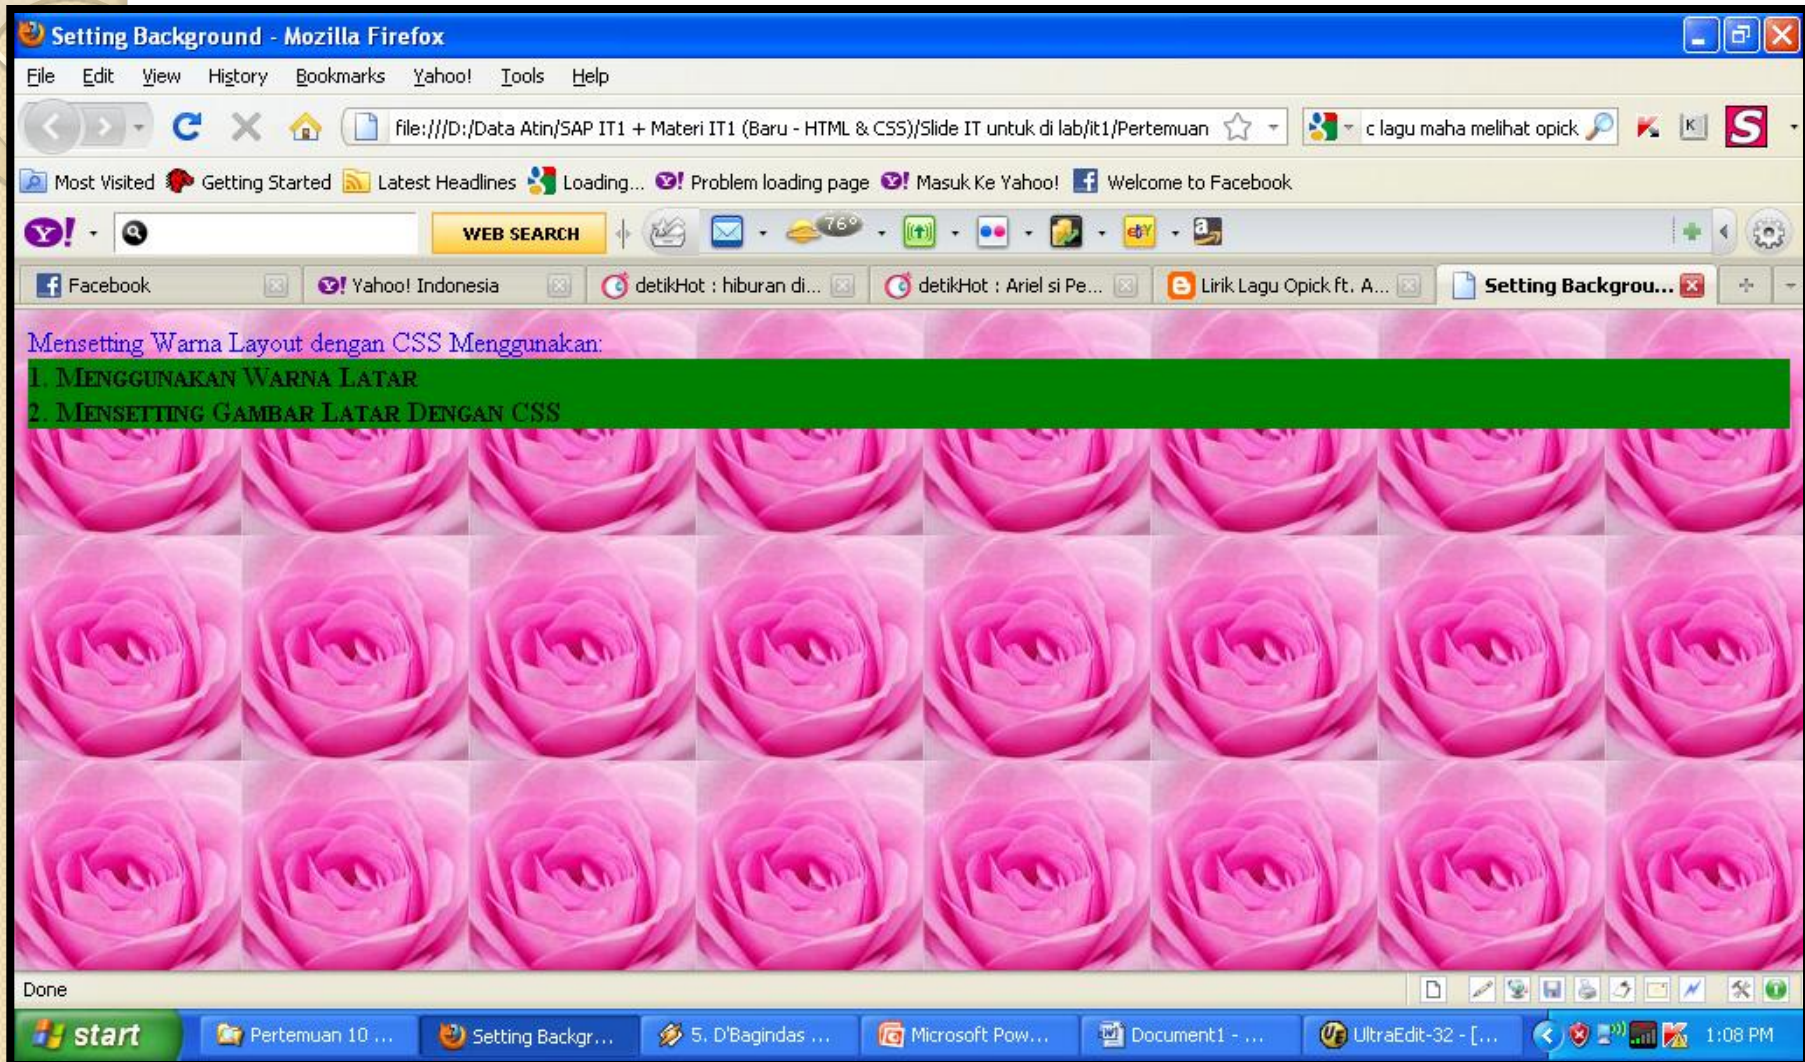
Setting Background - Mozilla Firefox

File Edit View History Bookmarks Yahoo! Tools Help

file:///D:/Data Atin/SAP IT1 + Materi IT1 (Baru - HTML & CSS)/Slide IT untuk di lab/it1/Pertemuan

c lagu maha melihat opick

Most Visited Getting Started Latest Headlines Loading... Problem loading page Masuk Ke Yahoo! Welcome to Facebook

WEB SEARCH

76°

Facebook Yahoo! Indonesia detikHot : hiburan di... detikHot : Ariel si Pe... Lirik Lagu Opick ft. A... Setting Backgrou...

Mensetting Warna Layout dengan CSS Menggunakan:

1. Menggunakan Warna Latar

2. Mensetting Gambar Latar Dengan CSS

Done

start Pertemuan 10 ... Setting Backgr... 5. D'Bagindas ... Microsoft Pow... Document1 - ... UltraEdit-32 - [... 1:08 PM